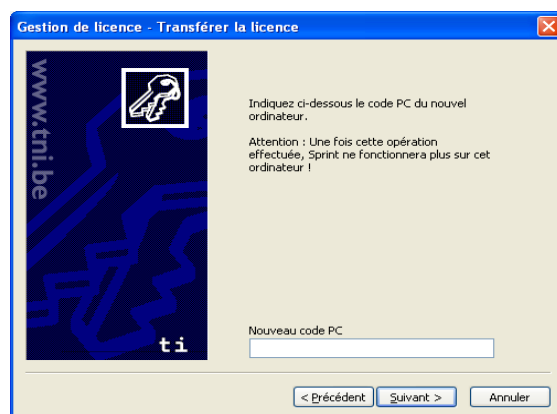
Gestion de licence - Transférer la licence

www.tni.be

ti

Indiquez ci-dessous le code PC du nouvel ordinateur.

Attention : Une fois cette opération effectuée, Sprint ne fonctionnera plus sur cet ordinateur !

Nouveau code PC

< Précédent

Suivant >

Annuler